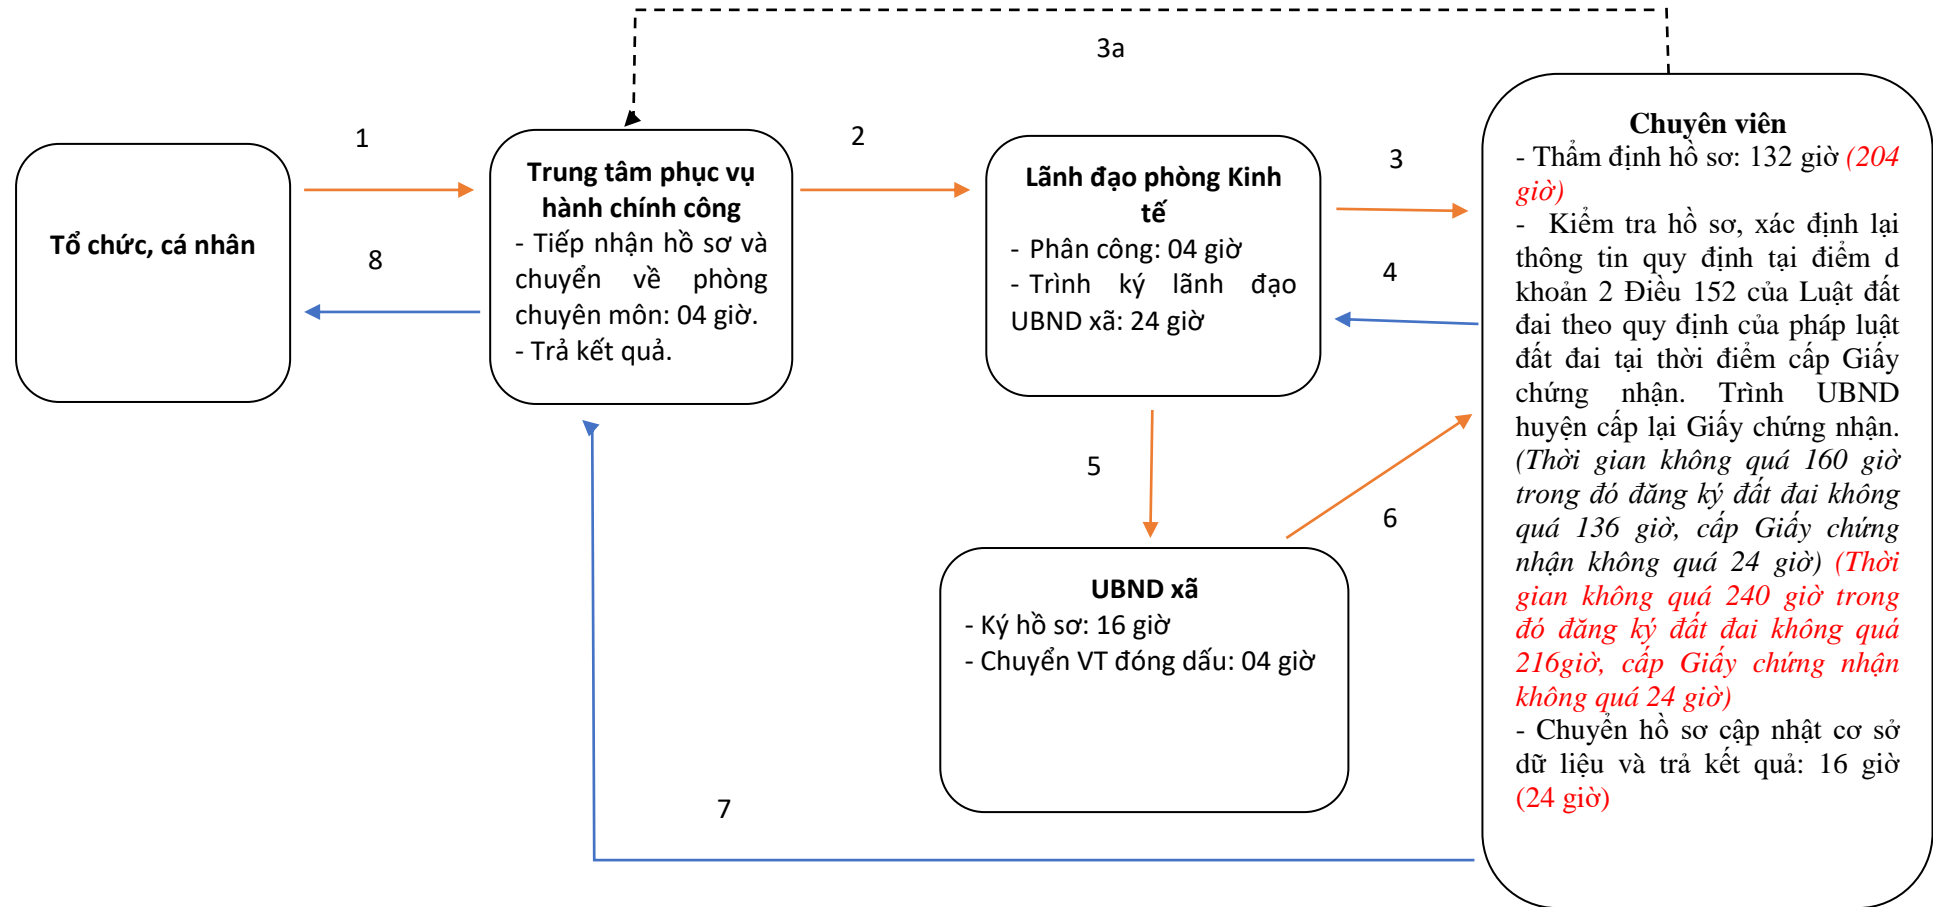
3a

1

Tổ chức, cá nhân

8

Trung tâm phục vụ hành chính công
- Tiếp nhận hồ sơ và chuyển về phòng chuyên môn: 04 giờ.
- Trả kết quả.

2

Lãnh đạo phòng Kinh tế
- Phân công: 04 giờ
- Trình ký lãnh đạo UBND xã: 24 giờ

3

4

Chuyên viên
- Thẩm định hồ sơ: 132 giờ (204 giờ)
- Kiểm tra hồ sơ, xác định lại thông tin quy định tại điểm d khoản 2 Điều 152 của Luật đất đai theo quy định của pháp luật đất đai tại thời điểm cấp Giấy chứng nhận. Trình UBND huyện cấp lại Giấy chứng nhận. (Thời gian không quá 160 giờ trong đó đăng ký đất đai không quá 136 giờ, cấp Giấy chứng nhận không quá 24 giờ) (Thời gian không quá 240 giờ trong đó đăng ký đất đai không quá 216giờ, cấp Giấy chứng nhận không quá 24 giờ)
- Chuyển hồ sơ cập nhật cơ sở dữ liệu và trả kết quả: 16 giờ (24 giờ)

5

6

UBND xã
- Ký hồ sơ: 16 giờ
- Chuyển VT đóng dấu: 04 giờ

7